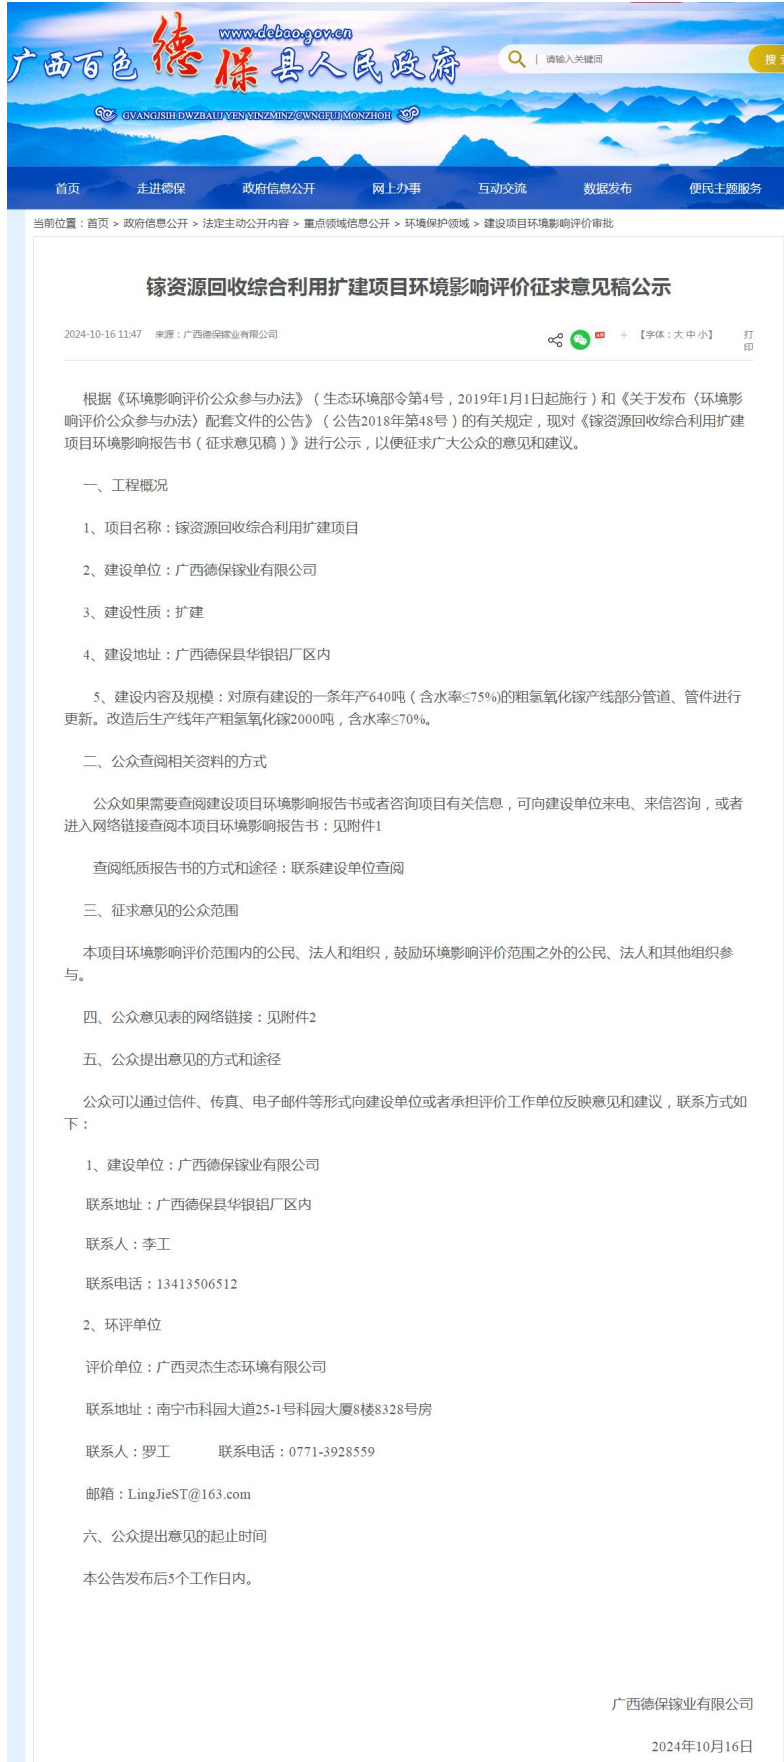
广西百色德保县人民政府 www.debao.gov.cn

GVANGJSIH DWZBAUJ YEN YINZMINZ CWNGFUJ MONZHOH

请输入关键词 搜

首页 走进德保 政府信息公开 网上办事 互动交流 数据发布 便民主题服务

当前位置：首页 > 政府信息公开 > 法定主动公开内容 > 重点领域信息公开 > 环境保护领域 > 建设项目环境影响评价审批

镓资源回收综合利用扩建项目环境影响评价征求意见稿公示

2024-10-16 11:47 来源：广西德保镓业有限公司

【字体：大 中 小】 打印

根据《环境影响评价公众参与办法》（生态环境部令第4号，2019年1月1日起施行）和《关于发布〈环境影响评价公众参与办法〉配套文件的公告》（公告2018年第48号）的有关规定，现对《镓资源回收综合利用扩建项目环境影响报告书（征求意见稿）》进行公示，以便征求广大公众的意见和建议。

一、工程概况

1、项目名称：镓资源回收综合利用扩建项目

2、建设单位：广西德保镓业有限公司

3、建设性质：扩建

4、建设地址：广西德保县华银铝厂区内

5、建设内容及规模：对原有建设的一条年产640吨（含水率≤75%)的粗氢氧化镓产线部分管道、管件进行更新。改造后生产线年产粗氢氧化镓2000吨，含水率≤70%。

二、公众查阅相关资料的方式

公众如果需要查阅建设项目环境影响报告书或者咨询项目有关信息，可向建设单位来电、来信咨询，或者进入网络链接查阅本项目环境影响报告书：见附件1

查阅纸质报告书的方式和途径：联系建设单位查阅

三、征求意见的公众范围

本项目环境影响评价范围内的公民、法人和组织，鼓励环境影响评价范围之外的公民、法人和其他组织参与。

四、公众意见表的网络链接：见附件2

五、公众提出意见的方式和途径

公众可以通过信件、传真、电子邮件等形式向建设单位或者承担评价工作单位反映意见和建议，联系方式如下：

1、建设单位：广西德保镓业有限公司

联系地址：广西德保县华银铝厂区内

联系人：李工

联系电话：13413506512

2、环评单位

评价单位：广西灵杰生态环境有限公司

联系地址：南宁市科园大道25-1号科园大厦8楼8328号房

联系人：罗工 联系电话：0771-3928559

邮箱：LingJieST@163.com

六、公众提出意见的起止时间

本公告发布后5个工作日内。

广西德保镓业有限公司

2024年10月16日